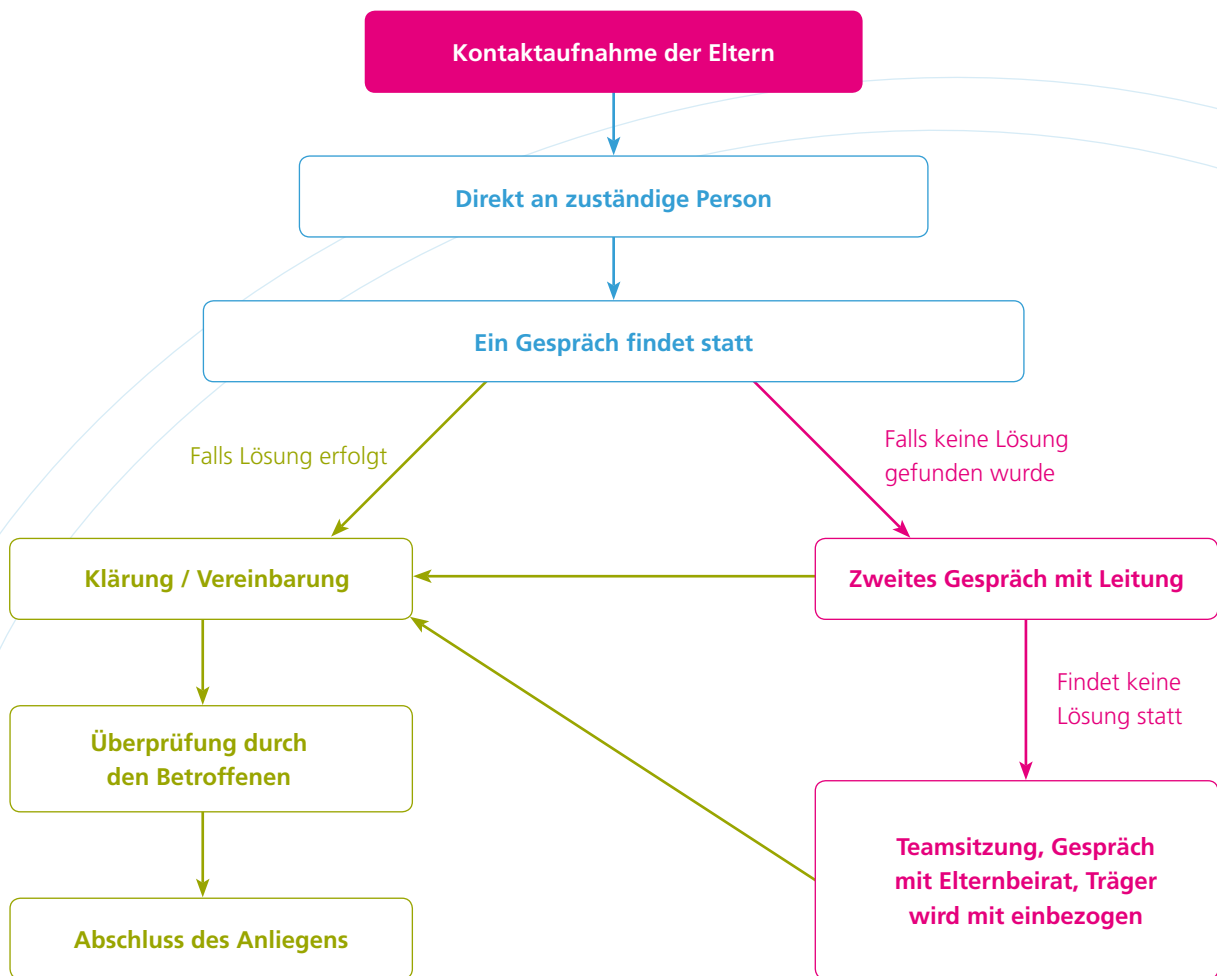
Kontaktaufnahme der Eltern

Direkt an zuständige Person

Ein Gespräch findet statt

Falls Lösung erfolgt

Falls keine Lösung gefunden wurde

Klärung / Vereinbarung

Zweites Gespräch mit Leitung

Findet keine Lösung statt

Überprüfung durch den Betroffenen

Teamsitzung, Gespräch mit Elternbeirat, Träger wird mit einbezogen

Abschluss des Anliegens